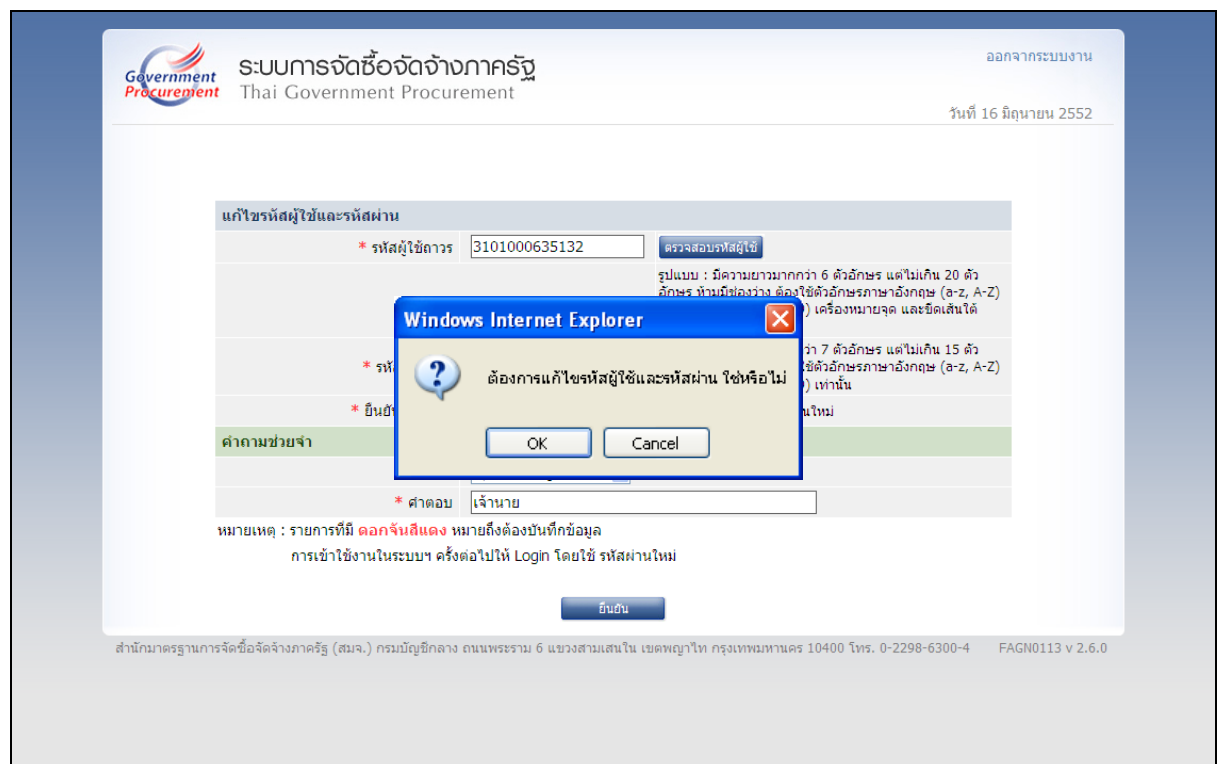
Government Procurement

ระบบการจัดซื้อจัดจ้างภาครัฐ
Thai Government Procurement

ออกจากระบบงาน

วันที่ 16 มิถุนายน 2552

แก้ไขรหัสผู้ใช้และรหัสผ่าน

* รหัสผู้ใช้ถาวร 3101000635132 ตรวจสอบรหัสผู้ใช้

รูปแบบ : มีความยาวมากกว่า 6 ตัวอักษร แต่ไม่เกิน 20 ตัวอักษร ห้ามมีช่องว่าง ต้องใช้ตัวอักษรภาษาอังกฤษ (a-z, A-Z) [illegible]) เครื่องหมายจุด และขีดเส้นใต้

* รหั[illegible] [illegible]ว่า 7 ตัวอักษร แต่ไม่เกิน 15 ตัว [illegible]ใช้ตัวอักษรภาษาอังกฤษ (a-z, A-Z) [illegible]) เท่านั้น

* ยืนยั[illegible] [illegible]นใหม่

คำถามช่วยจำ

* คำตอบ เจ้านาย

หมายเหตุ : รายการที่มี ดอกจันสีแดง หมายถึงต้องบันทึกข้อมูล
การเข้าใช้งานในระบบฯ ครั้งต่อไปให้ Login โดยใช้ รหัสผ่านใหม่

ยืนยัน

Windows Internet Explorer

ต้องการแก้ไขรหัสผู้ใช้และรหัสผ่าน ใช่หรือไม่

OK Cancel

สำนักมาตรฐานการจัดซื้อจัดจ้างภาครัฐ (สมจ.) กรมบัญชีกลาง ถนนพระราม 6 แขวงสามเสนใน เขตพญาไท กรุงเทพมหานคร 10400 โทร. 0-2298-6300-4 FAGN0113 v 2.6.0